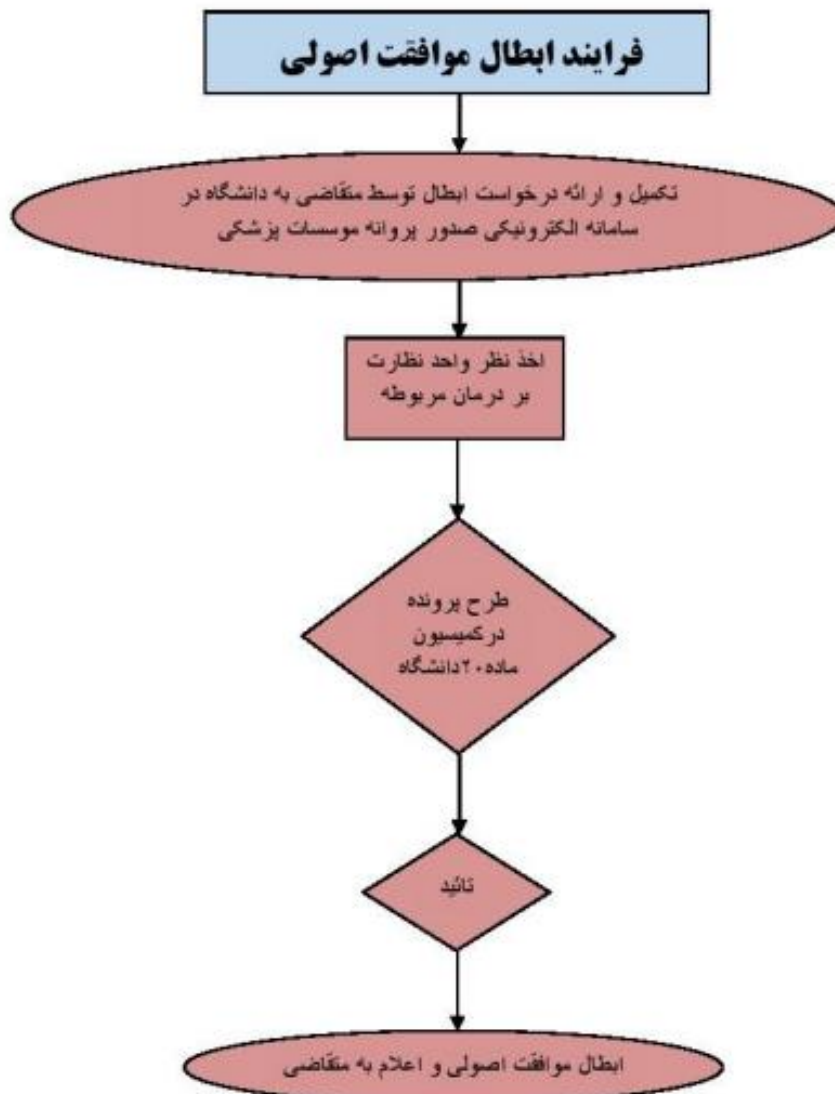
فرایند ابطال موافقت اصولی

تکمیل و ارائه درخواست ابطال توسط متقاضی به دانشگاه در سامانه الکترونیکی صدور پروانه موسسات پزشکی

اخذ نظر واحد نظارت بر درمان مربوطه

طرح پرونده درکمیسیون ماده ۲۰ دانشگاه

تائید

ابطال موافقت اصولی و اعلام به متقاضی